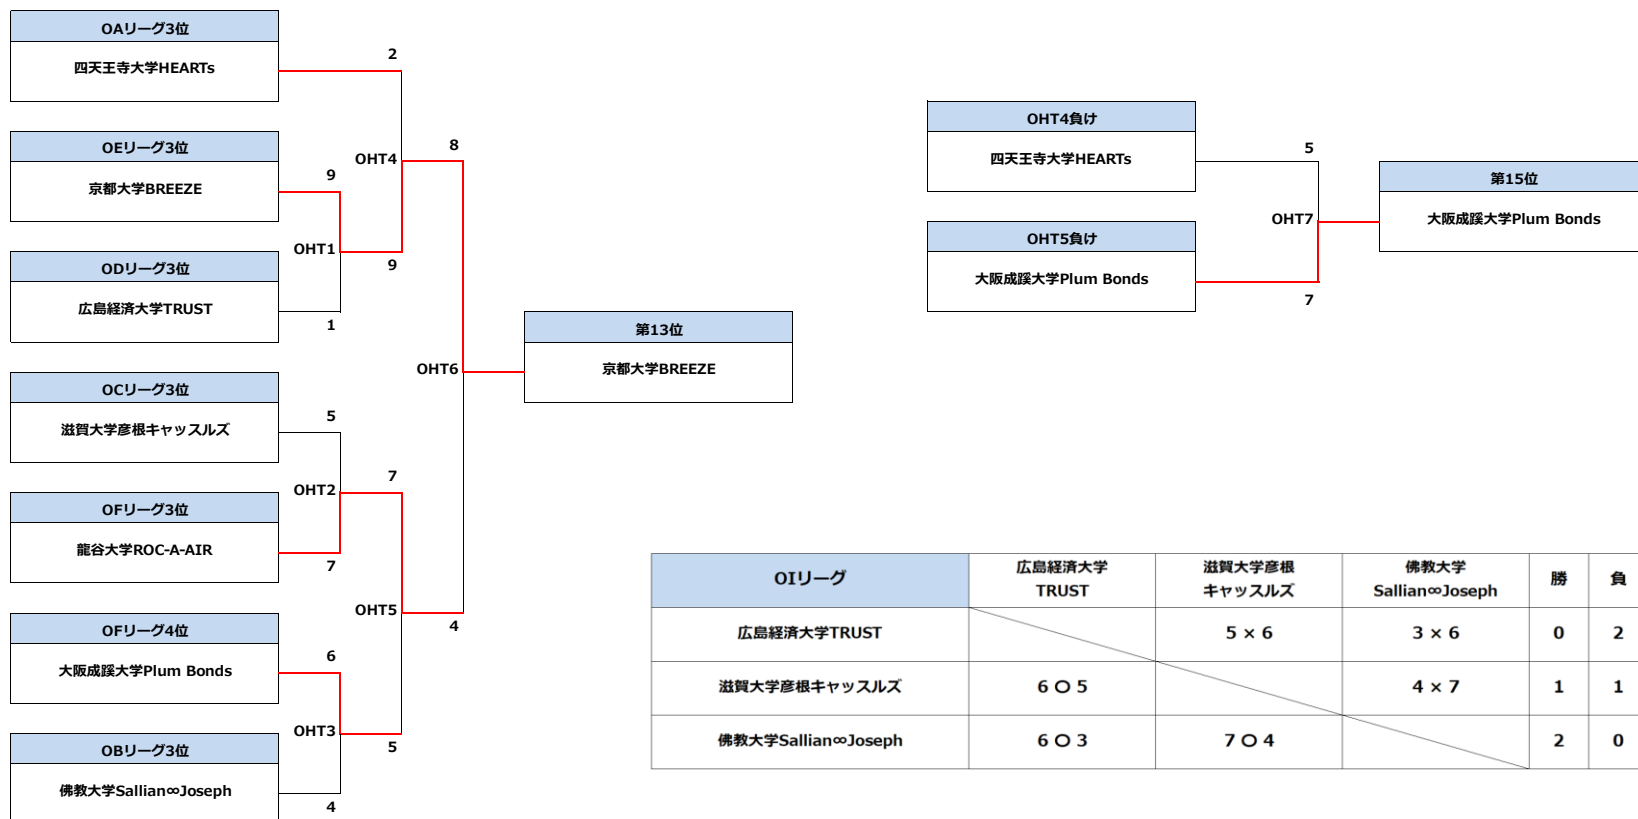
OAリーグ3位
四天王寺大学HEARTs

OEリーグ3位
京都大学BREEZE

ODリーグ3位
広島経済大学TRUST

OCリーグ3位
滋賀大学彦根キャッスルズ

OFリーグ3位
龍谷大学ROC-A-AIR

OFリーグ4位
大阪成蹊大学Plum Bonds

OBリーグ3位
佛教大学Sallian∞Joseph

2
OHT4
9
OHT1
9
1
8
OHT6
5
OHT2
7
7
OHT5
4
6
OHT3
5
4

第13位
京都大学BREEZE

OHT4負け
四天王寺大学HEARTs

OHT5負け
大阪成蹊大学Plum Bonds

5
OHT7
7

第15位
大阪成蹊大学Plum Bonds

| OIリーグ | 広島経済大学 TRUST | 滋賀大学彦根 キャッスルズ | 佛教大学 Sallian∞Joseph | 勝 | 負 |
|---|---|---|---|---|---|
| 広島経済大学TRUST | | 5 × 6 | 3 × 6 | 0 | 2 |
| 滋賀大学彦根キャッスルズ | 6 ○ 5 | | 4 × 7 | 1 | 1 |
| 佛教大学Sallian∞Joseph | 6 ○ 3 | 7 ○ 4 | | 2 | 0 |